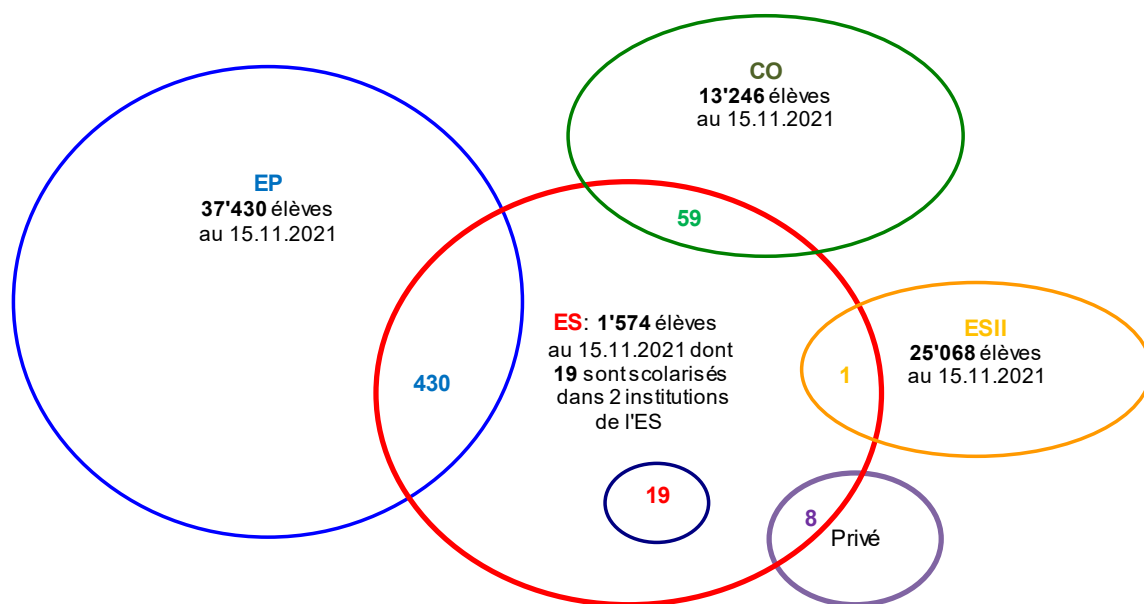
CO
13'246 élèves
au 15.11.2021

EP
37'430 élèves
au 15.11.2021

59

ES: 1'574 élèves
au 15.11.2021 dont
19 sont scolarisés
dans 2 institutions
de l'ES

430

ESII
25'068 élèves
au 15.11.2021

1

19

8

Privé